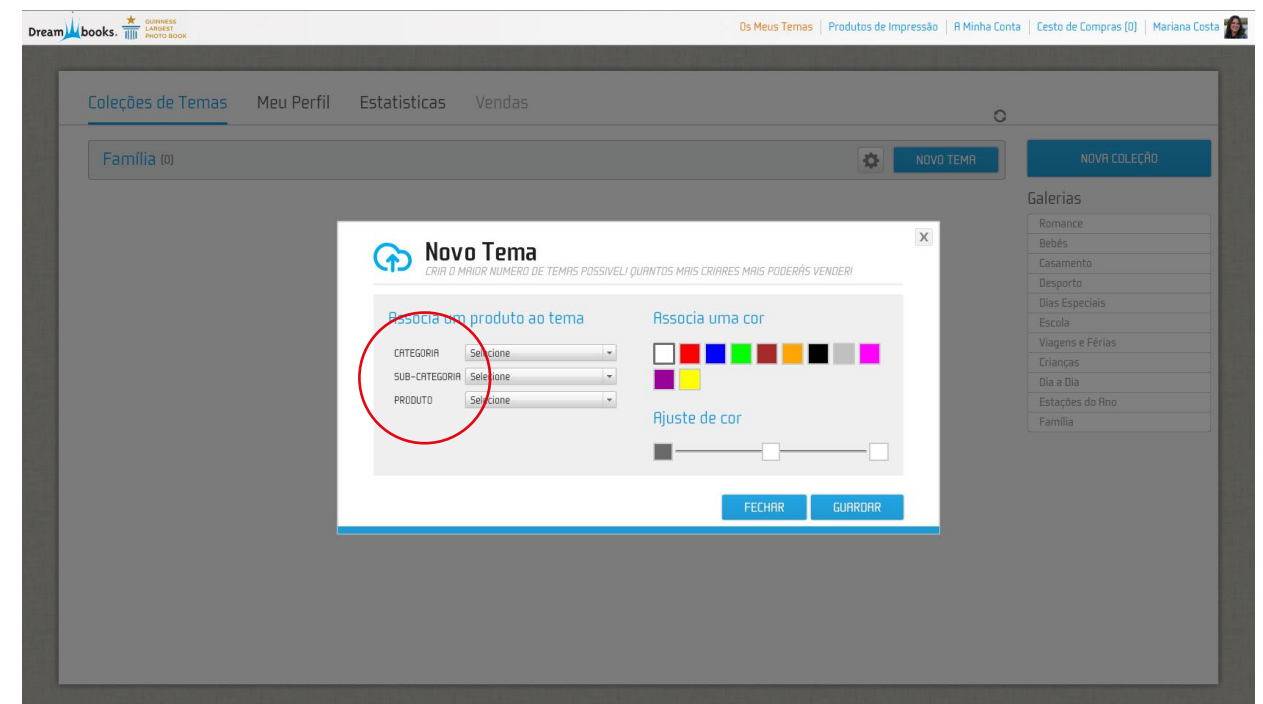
Dreambooks. GUINNESS LARGEST PHOTO BOOK

Os Meus Temas | Produtos de Impressão | A Minha Conta | Cesto de Compras (0) | Mariana Costa

Coleções de Temas  Meu Perfil  Estatisticas  Vendas

Família (0)

NOVO TEMA

NOVA COLEÇÃO

Galerias
Romance
Bebés
Casamento
Desporto
Dias Especiais
Escola
Viagens e Férias
Crianças
Dia a Dia
Estações do Ano
Família

Novo Tema
CRIA O MAIOR NUMERO DE TEMAS POSSIVEL! QUANTOS MAIS CRIARES MAIS PODERÁS VENDER!

X

Associa um produto ao tema
CATEGORIA Selecione
SUB-CATEGORIA Selecione
PRODUTO Selecione

Associa uma cor

Ajuste de cor

FECHAR  GUARDAR